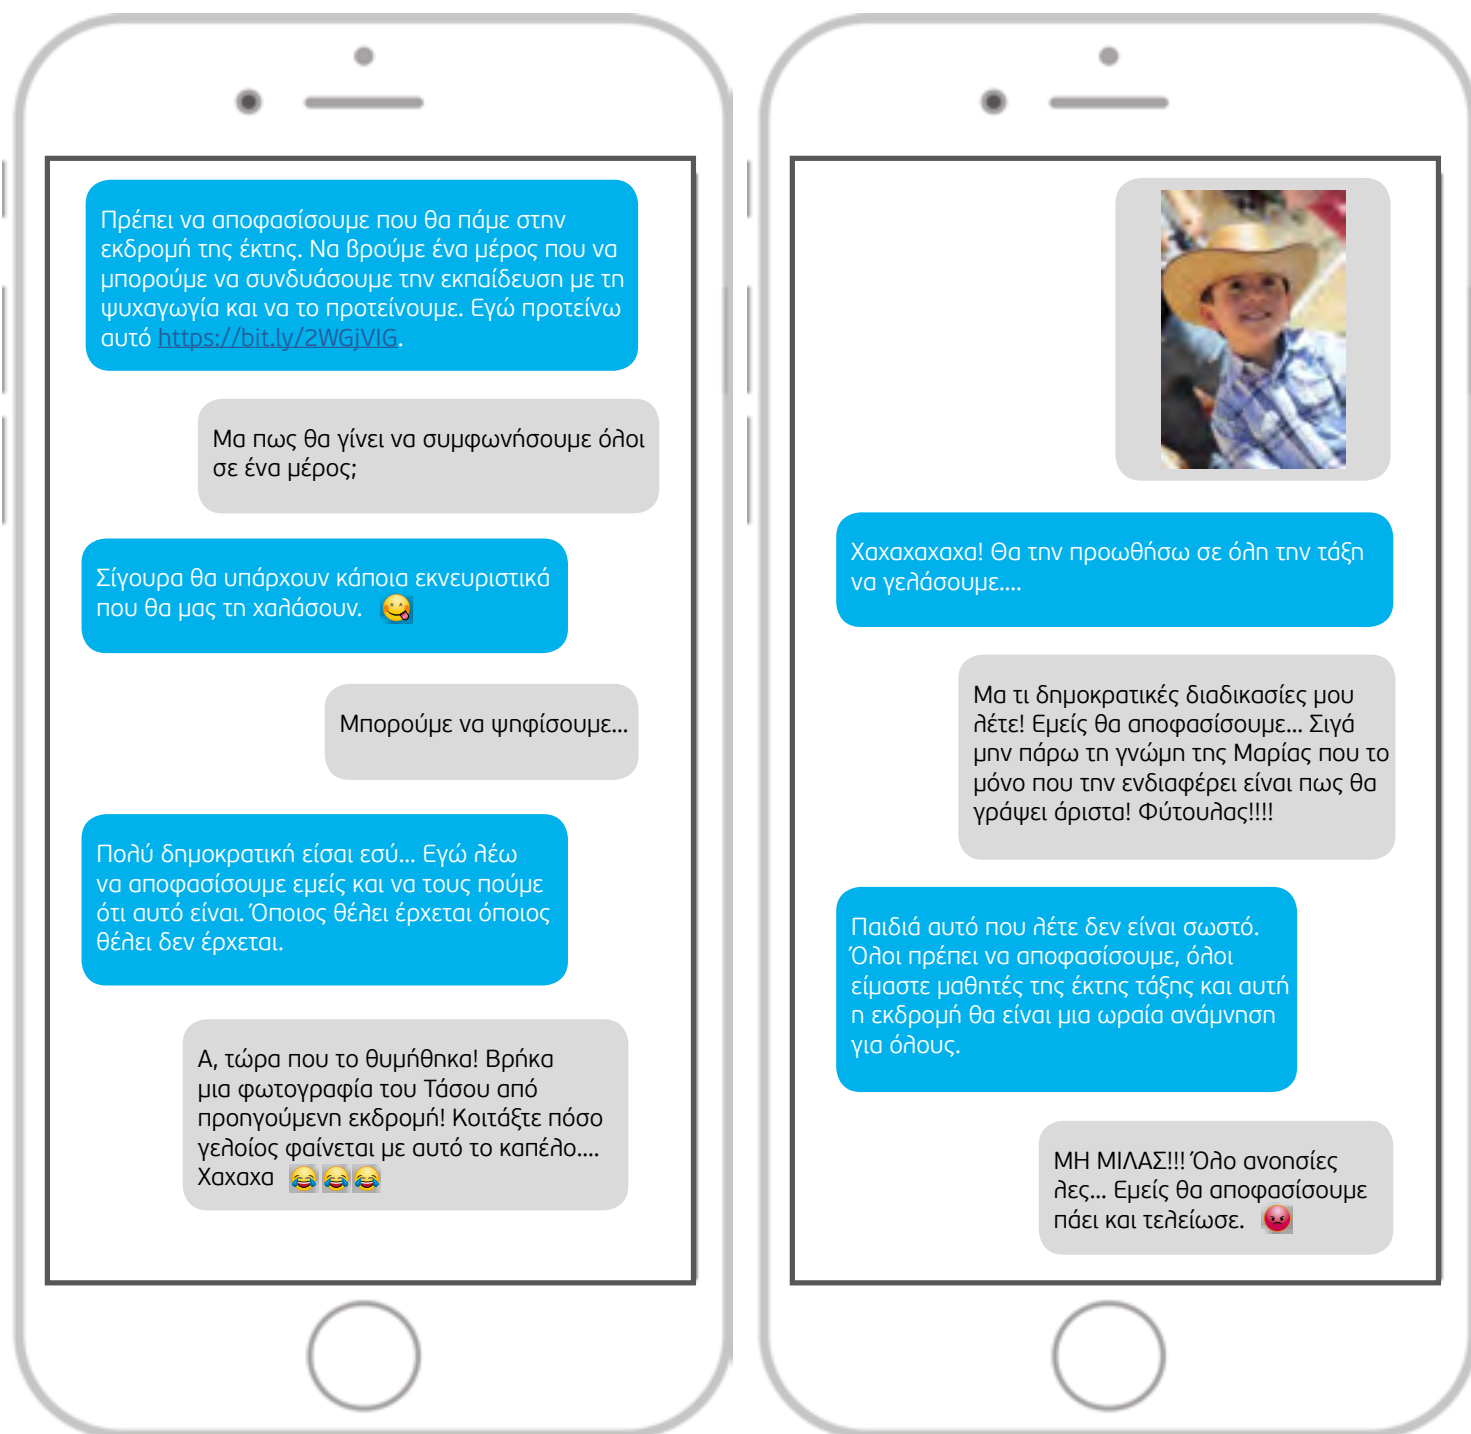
Πρέπει να αποφασίσουμε που θα πάμε στην εκδρομή της έκτης. Να βρούμε ένα μέρος που να μπορούμε να συνδυάσουμε την εκπαίδευση με τη ψυχαγωγία και να το προτείνουμε. Εγώ προτείνω αυτό https://bit.ly/2WGjVIG.

Μα πως θα γίνει να συμφωνήσουμε όλοι σε ένα μέρος;

Σίγουρα θα υπάρχουν κάποια εκνευριστικά που θα μας τη χαλάσουν. 😋

Μπορούμε να ψηφίσουμε...

Πολύ δημοκρατική είσαι εσύ... Εγώ λέω να αποφασίσουμε εμείς και να τους πούμε ότι αυτό είναι. Όποιος θέλει έρχεται όποιος θέλει δεν έρχεται.

Α, τώρα που το θυμήθηκα! Βρήκα μια φωτογραφία του Τάσου από προηγούμενη εκδρομή! Κοιτάξτε πόσο γελοίος φαίνεται με αυτό το καπέλο.... Χαχαχα 😂😂😂

Χαχαχαχαχα! Θα την προωθήσω σε όλη την τάξη να γελάσουμε....

Μα τι δημοκρατικές διαδικασίες μου λέτε! Εμείς θα αποφασίσουμε... Σιγά μην πάρω τη γνώμη της Μαρίας που το μόνο που την ενδιαφέρει είναι πως θα γράψει άριστα! Φύτουλας!!!!

Παιδιά αυτό που λέτε δεν είναι σωστό. Όλοι πρέπει να αποφασίσουμε, όλοι είμαστε μαθητές της έκτης τάξης και αυτή η εκδρομή θα είναι μια ωραία ανάμνηση για όλους.

ΜΗ ΜΙΛΑΣ!!! Όλο ανοησίες λες... Εμείς θα αποφασίσουμε πάει και τελείωσε. 😡